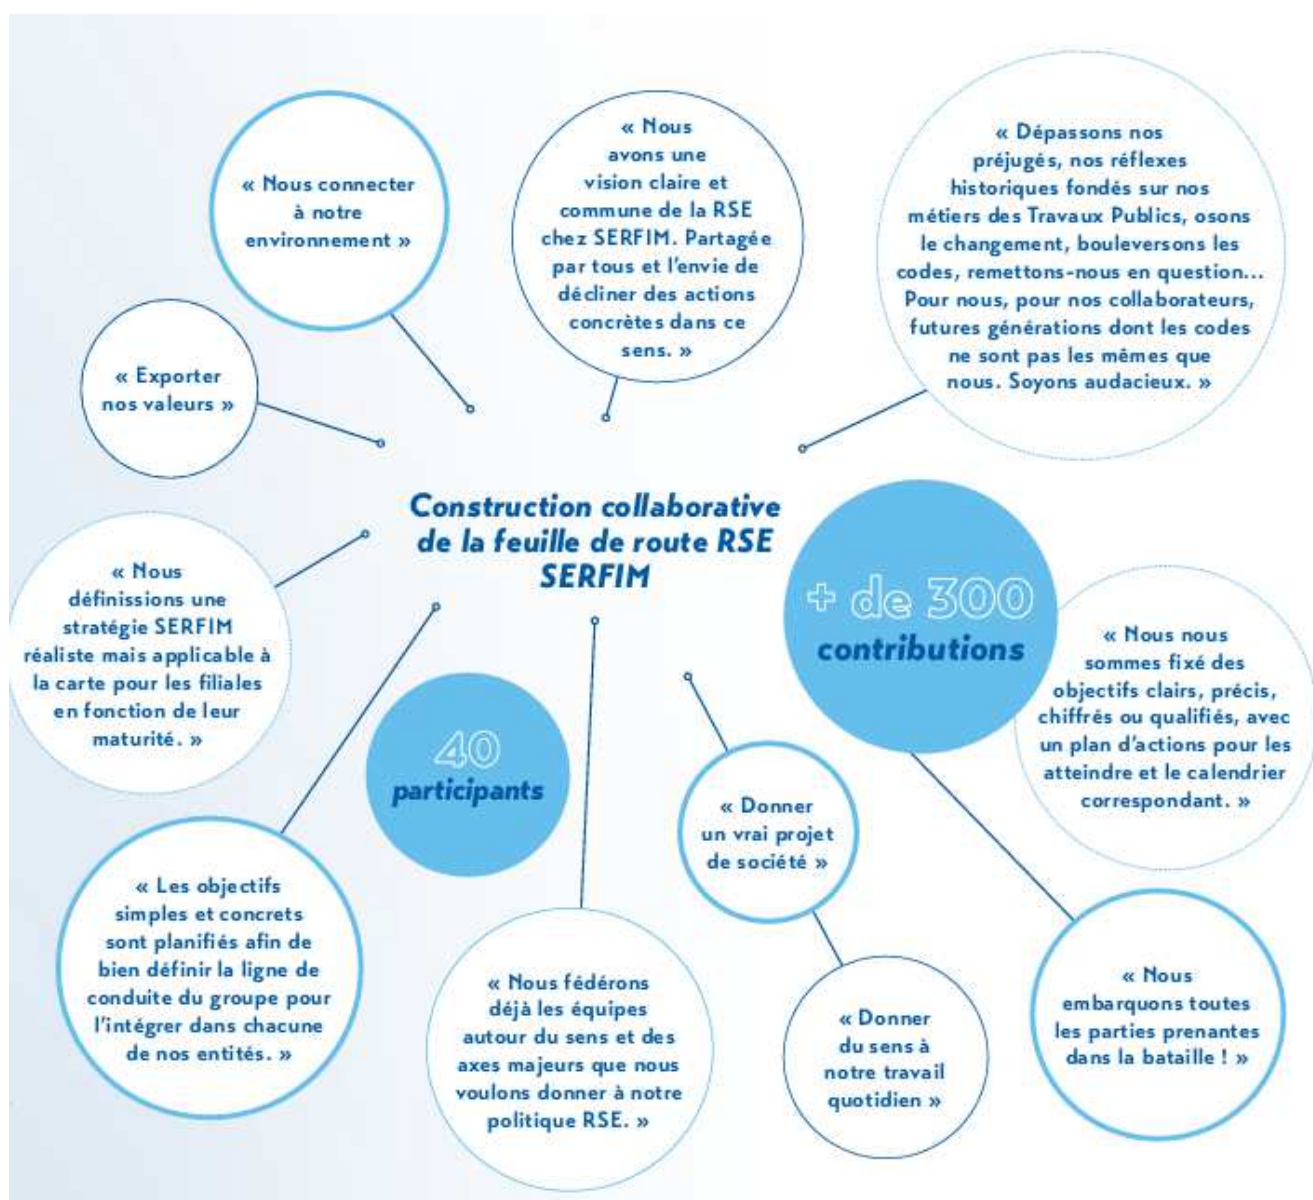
« Nous connecter à notre environnement »

« Nous avons une vision claire et commune de la RSE chez SERFIM. Partagée par tous et l'envie de décliner des actions concrètes dans ce sens. »

« Dépassons nos préjugés, nos réflexes historiques fondés sur nos métiers des Travaux Publics, osons le changement, bouleversons les codes, remettons-nous en question... Pour nous, pour nos collaborateurs, futures générations dont les codes ne sont pas les mêmes que nous. Soyons audacieux. »

« Exporter nos valeurs »

Construction collaborative de la feuille de route RSE SERFIM

+ de 300 contributions

« Nous définissions une stratégie SERFIM réaliste mais applicable à la carte pour les filiales en fonction de leur maturité. »

40 participants

« Nous nous sommes fixé des objectifs clairs, précis, chiffrés ou qualifiés, avec un plan d'actions pour les atteindre et le calendrier correspondant. »

« Donner un vrai projet de société »

« Les objectifs simples et concrets sont planifiés afin de bien définir la ligne de conduite du groupe pour l'intégrer dans chacune de nos entités. »

« Nous fédérons déjà les équipes autour du sens et des axes majeurs que nous voulons donner à notre politique RSE. »

« Donner du sens à notre travail quotidien »

« Nous embarquons toutes les parties prenantes dans la bataille ! »